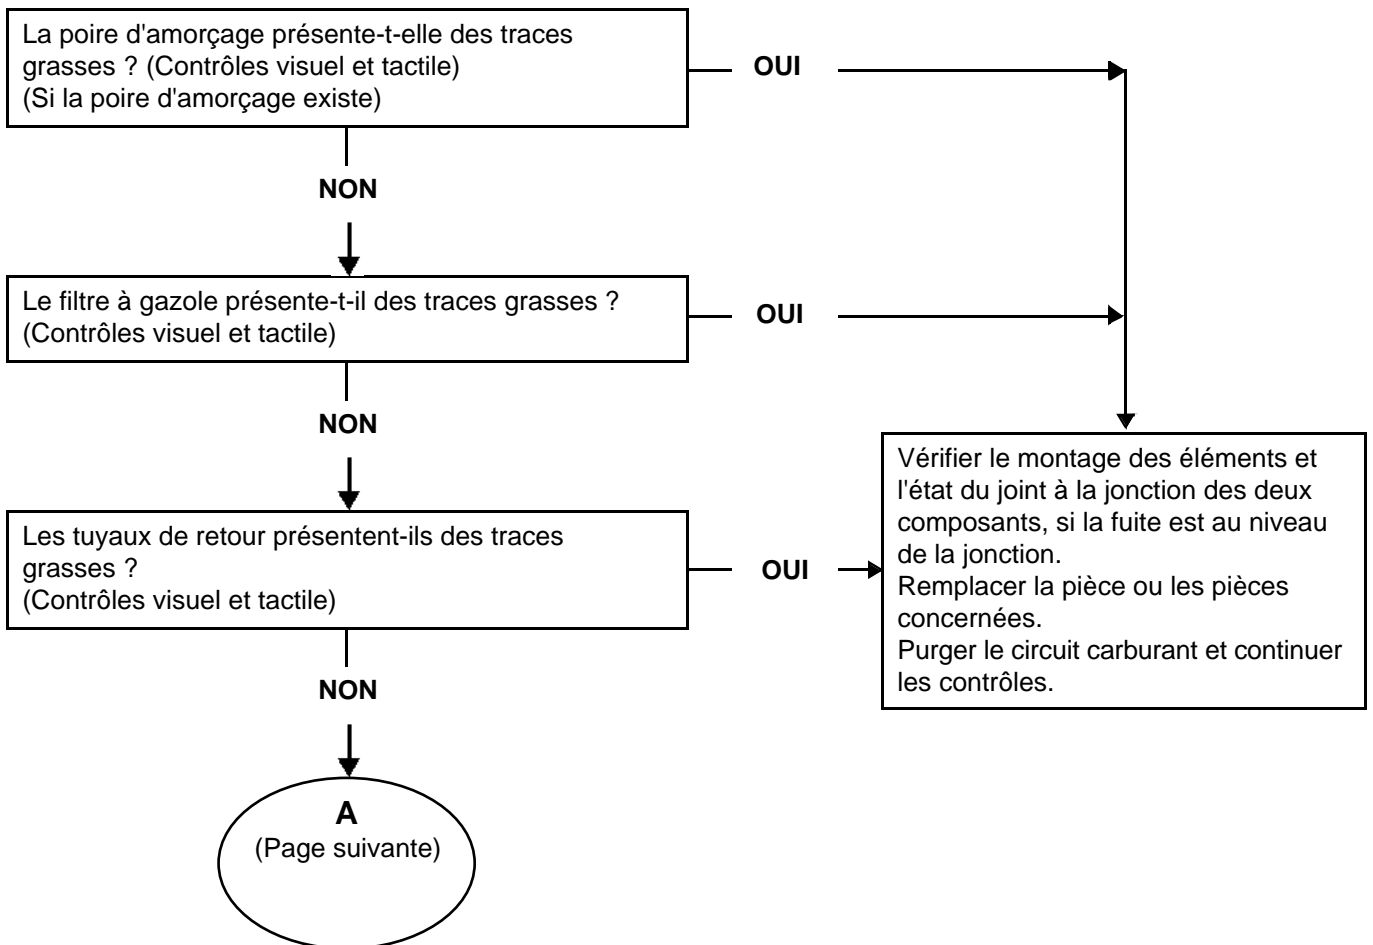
La poire d'amorçage présente-t-elle des traces grasses ? (Contrôles visuel et tactile)
(Si la poire d'amorçage existe)

OUI

NON

Le filtre à gazole présente-t-il des traces grasses ?
(Contrôles visuel et tactile)

OUI

NON

Les tuyaux de retour présentent-ils des traces grasses ?
(Contrôles visuel et tactile)

OUI

Vérifier le montage des éléments et l'état du joint à la jonction des deux composants, si la fuite est au niveau de la jonction.
Remplacer la pièce ou les pièces concernées.
Purger le circuit carburant et continuer les contrôles.

NON

A
(Page suivante)